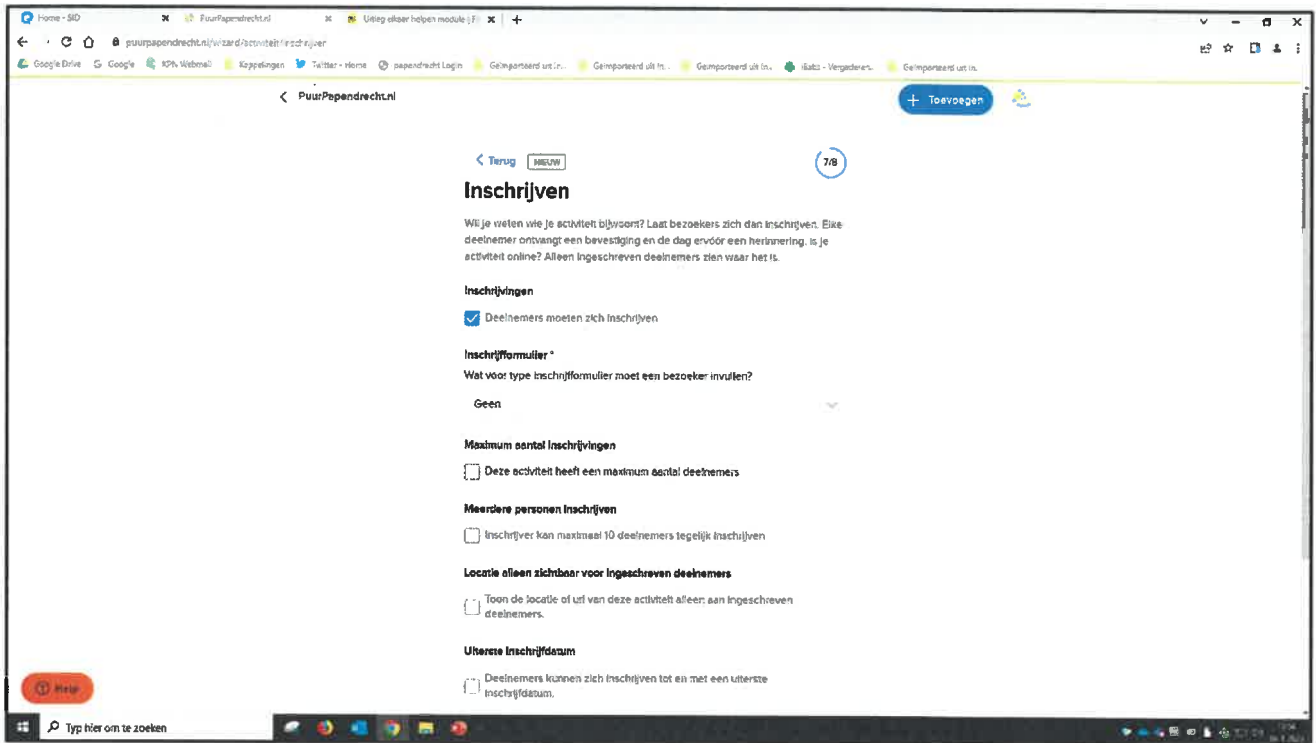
Home - SID
PuurPapendrecht.nl
Uitleg elkaar helpen module | F

puurpapendrecht.nl/wizard/activiteit/inschrijven

Google Drive  Google  KPN Webmail  Koppelingen  Twitter - Home  papendrecht Login  Geïmporteerd uit In...  Geïmporteerd uit In...  Geïmporteerd uit In...  iBabs - Vergaderen...  Geïmporteerd uit In...

PuurPapendrecht.nl

+ Toevoegen

Terug  NIEUW  7/8

Inschrijven

Wil je weten wie je activiteit bijwoont? Laat bezoekers zich dan inschrijven. Elke deelnemer ontvangt een bevestiging en de dag ervóór een herinnering. Is je activiteit online? Alleen ingeschreven deelnemers zien waar het is.

Inschrijvingen

Deelnemers moeten zich inschrijven

Inschrijfformulier *

Wat voor type inschrijfformulier moet een bezoeker invullen?

Geen

Maximum aantal inschrijvingen

Deze activiteit heeft een maximum aantal deelnemers

Meerdere personen inschrijven

Inschrijver kan maximaal 10 deelnemers tegelijk inschrijven

Locatie alleen zichtbaar voor ingeschreven deelnemers

Toon de locatie of url van deze activiteit alleen aan ingeschreven deelnemers.

Uiterste inschrijfdatum

Deelnemers kunnen zich inschrijven tot en met een uiterste inschrijfdatum.

Help

Typ hier om te zoeken